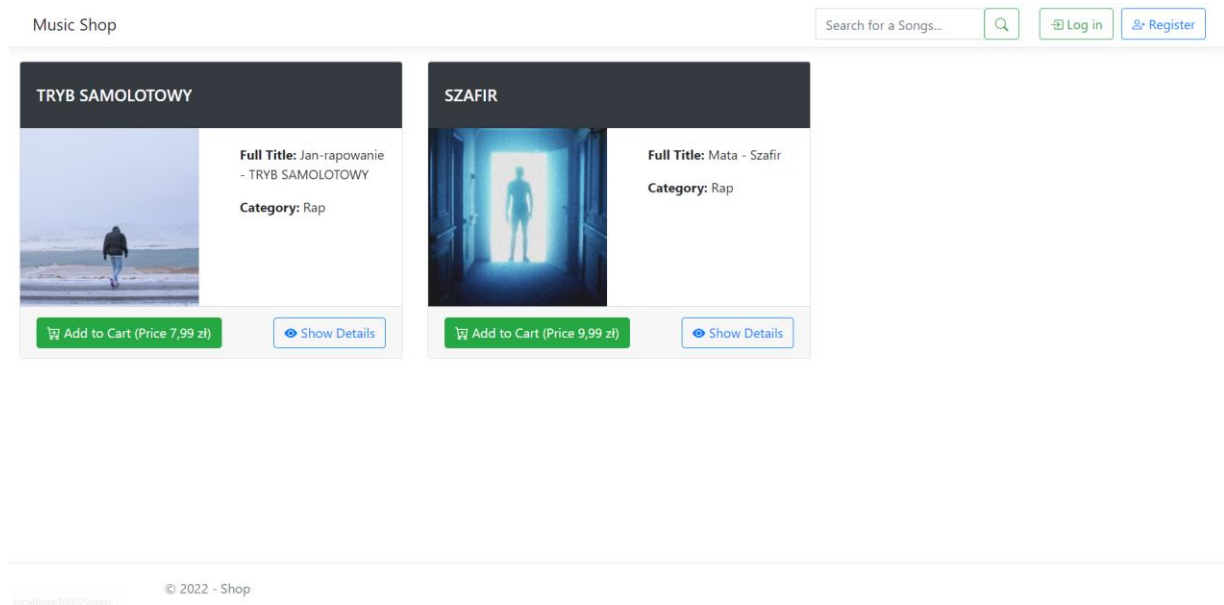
Music Shop

Search for a Songs...

Log in

Register

TRYB SAMOLOTOWY

Full Title: Jan-rapowanie - TRYB SAMOLOTOWY

Category: Rap

Add to Cart (Price 7,99 zł)

Show Details

SZAFIR

Full Title: Mata - Szafir

Category: Rap

Add to Cart (Price 9,99 zł)

Show Details

© 2022 - Shop

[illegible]